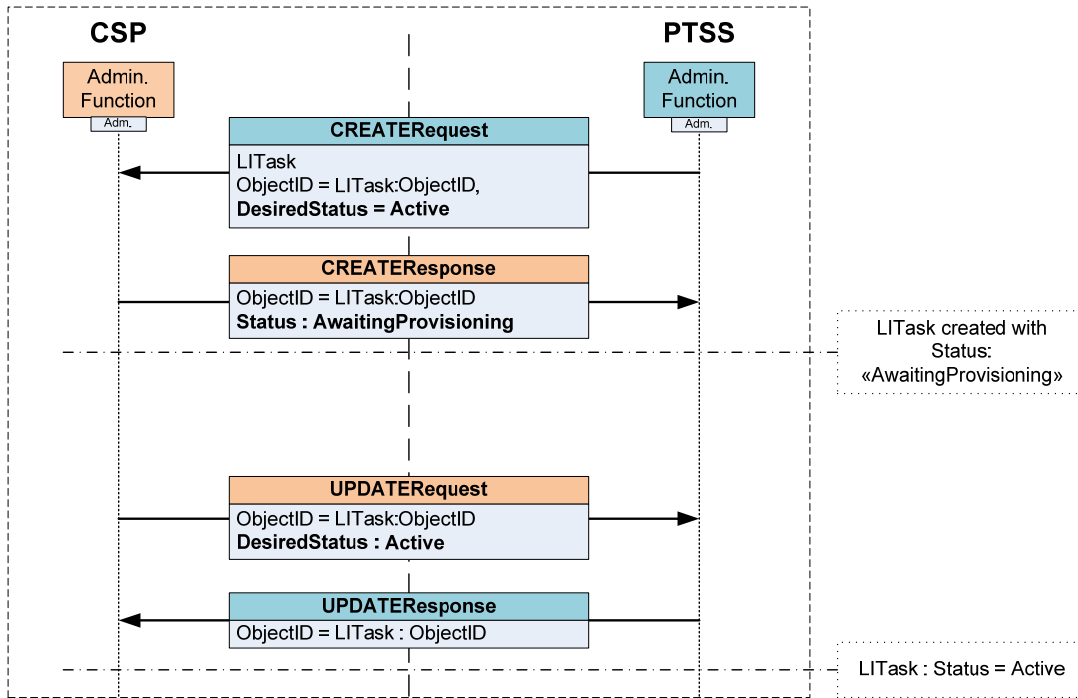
CSP

PTSS

Admin. Function
Adm.

Admin. Function
Adm.

CREATERequest
LITask
ObjectID = LITask:ObjectID,
DesiredStatus = Active

CREATEResponse
ObjectID = LITask:ObjectID
Status : AwaitingProvisioning

LITask created with Status: «AwaitingProvisioning»

UPDATERequest
ObjectID = LITask:ObjectID
DesiredStatus : Active

UPDATEResponse
ObjectID = LITask : ObjectID

LITask : Status = Active